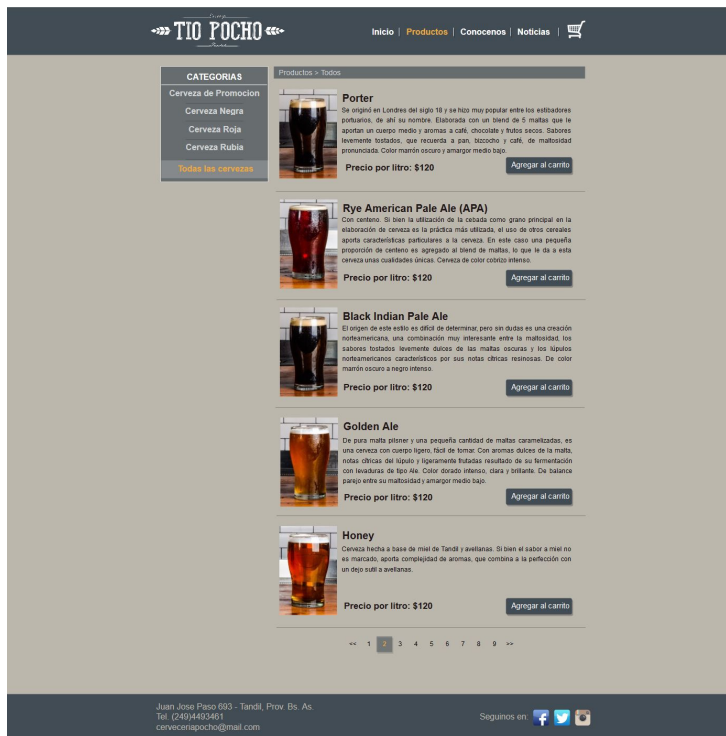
TIO POCHO

Inicio | Productos | Conocenos | Noticias |

CATEGORIAS
Cerveza de Promocion
Cerveza Negra
Cerveza Roja
Cerveza Rubia
Todas las cervezas

Productos > Todos

Porter
Se originó en Londres del siglo 18 y se hizo muy popular entre los estibadores portuarios, de ahí su nombre. Elaborada con un blend de 5 maltas que le aportan un cuerpo medio y aromas a café, chocolate y frutos secos. Sabores levemente tostados, que recuerda a pan, bizcocho y café, de maltosidad pronunciada. Color marrón oscuro y amargor medio bajo.
Precio por litro: $120
Agregar al carrito

Rye American Pale Ale (APA)
Con centeno. Si bien la utilización de la cebada como grano principal en la elaboración de cerveza es la práctica más utilizada, el uso de otros cereales aporta características particulares a la cerveza. En este caso una pequeña proporción de centeno es agregado al blend de maltas, lo que le da a esta cerveza unas cualidades únicas. Cerveza de color cobrizo intenso.
Precio por litro: $120
Agregar al carrito

Black Indian Pale Ale
El origen de este estilo es difícil de determinar, pero sin dudas es una creación norteamericana, una combinación muy interesante entre la maltosidad, los sabores tostados levemente dulces de las maltas oscuras y los lúpulos norteamericanos característicos por sus notas cítricas resinosas. De color marrón oscuro a negro intenso.
Precio por litro: $120
Agregar al carrito

Golden Ale
De pura malta pilsner y una pequeña cantidad de maltas caramelizadas, es una cerveza con cuerpo ligero, fácil de tomar. Con aromas dulces de la malta, notas cítricas del lúpulo y ligeramente frutadas resultado de su fermentación con levaduras de tipo Ale. Color dorado intenso, clara y brillante. De balance parejo entre su maltosidad y amargor medio bajo.
Precio por litro: $120
Agregar al carrito

Honey
Cerveza hecha a base de miel de Tandil y avellanas. Si bien el sabor a miel no es marcado, aporta complejidad de aromas, que combina a la perfección con un dejo sutil a avellanas.
Precio por litro: $120
Agregar al carrito

<< 1 2 3 4 5 6 7 8 9 >>

Juan Jose Paso 693 - Tandil, Prov. Bs. As.
Tel: (249)4493461
cerveceriapocho@mail.com

Seguinos en: